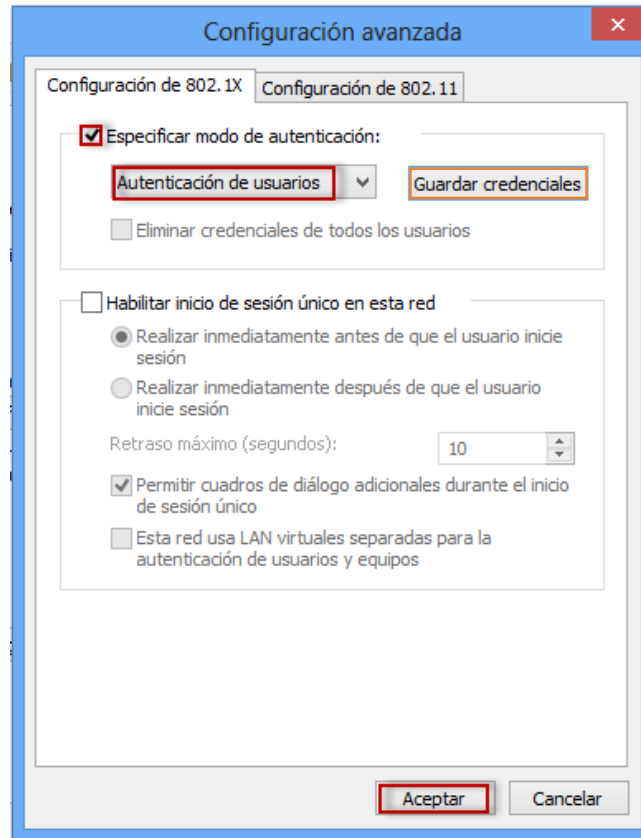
Configuración avanzada

Configuración de 802.1X
Configuración de 802.11

Especificar modo de autenticación:

Autenticación de usuarios

Guardar credenciales

Eliminar credenciales de todos los usuarios

Habilitar inicio de sesión único en esta red

Realizar inmediatamente antes de que el usuario inicie sesión

Realizar inmediatamente después de que el usuario inicie sesión

Retraso máximo (segundos):
10

Permitir cuadros de diálogo adicionales durante el inicio de sesión único

Esta red usa LAN virtuales separadas para la autenticación de usuarios y equipos

Aceptar
Cancelar